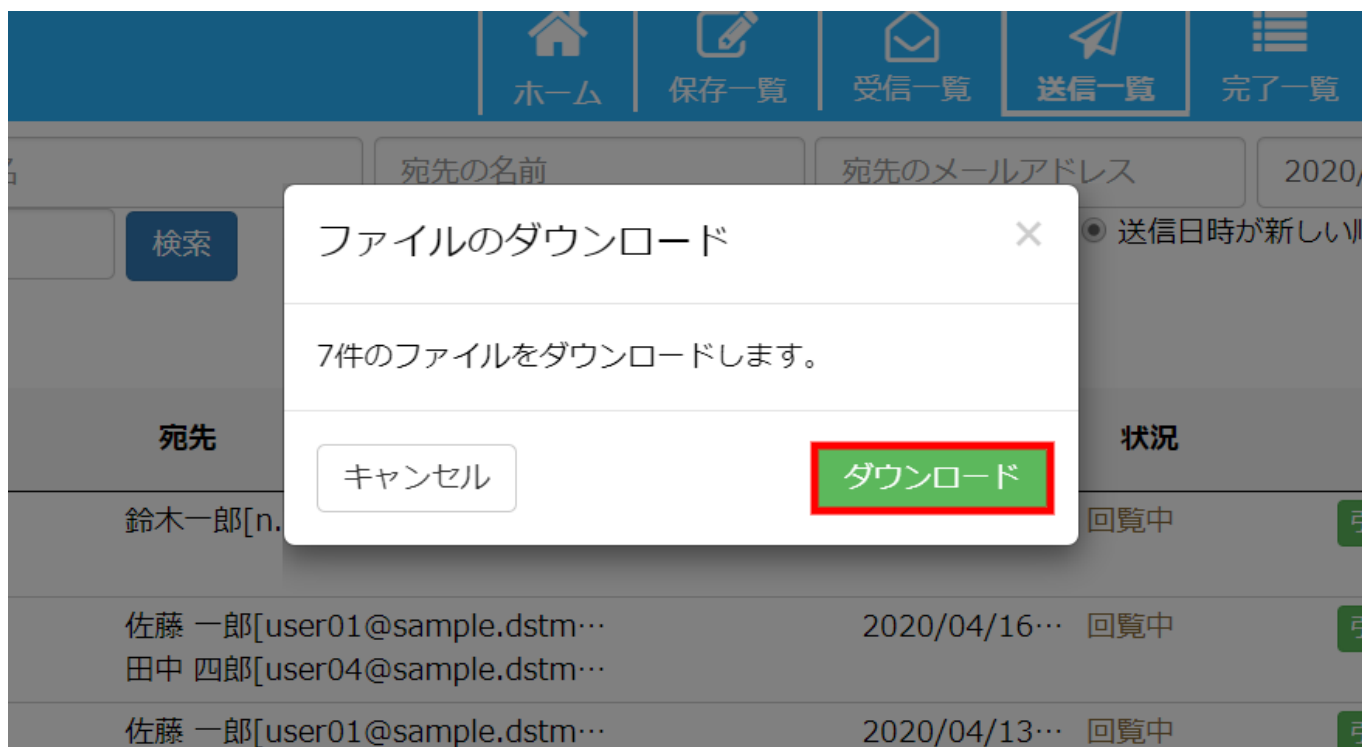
ホーム
保存一覧
受信一覧
送信一覧
完了一覧

名
宛先の名前
宛先のメールアドレス
2020/

検索
送信日時が新しい順

ファイルのダウンロード
×

7件のファイルをダウンロードします。

キャンセル
ダウンロード

宛先
状況

鈴木一郎[n.
回覧中

佐藤 一郎[user01@sample.dstm…
田中 四郎[user04@sample.dstm…
2020/04/16…
回覧中

佐藤 一郎[user01@sample.dstm…
2020/04/13…
回覧中